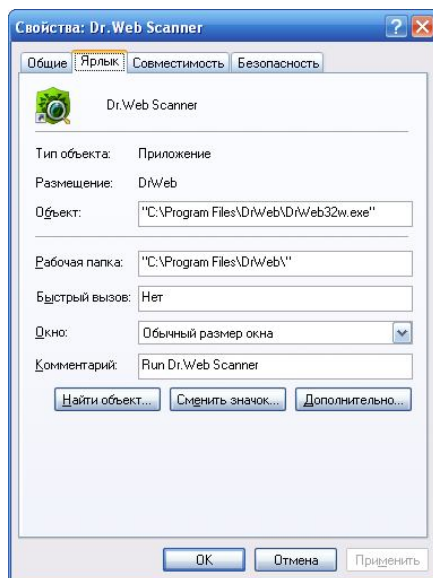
Свойства: Dr.Web Scanner

Общие | Ярлык | Совместимость | Безопасность

Dr.Web Scanner

Тип объекта: Приложение

Размещение: DrWeb

Объект: "C:\Program Files\DrWeb\DrWeb32w.exe"

Рабочая папка: "C:\Program Files\DrWeb\"

Быстрый вызов: Нет

Окно: Обычный размер окна

Комментарий: Run Dr.Web Scanner

Найти объект... | Сменить значок... | Дополнительно...

OK | Отмена | Применить